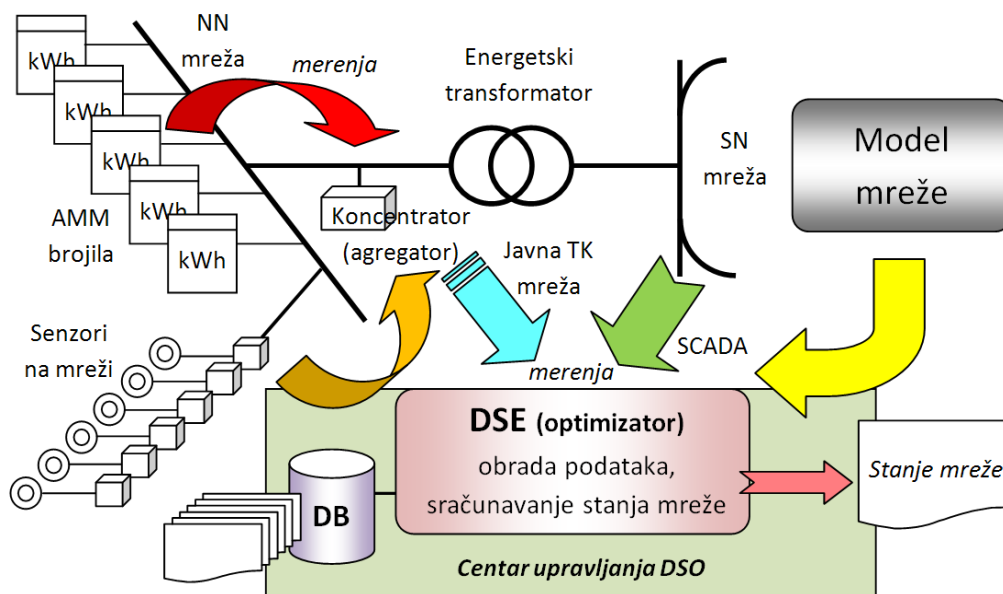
kWh

kWh

kWh

kWh

kWh

NN mreža

merenja

Energetski transformator

SN mreža

Model mreže

AMM brojila

Koncentrator (agregator)

Javna TK mreža

Senzori na mreži

SCADA

merenja

DSE (optimizator)

obrada podataka, sračunavanje stanja mreže

DB

Stanje mreže

Centar upravljanja DSO